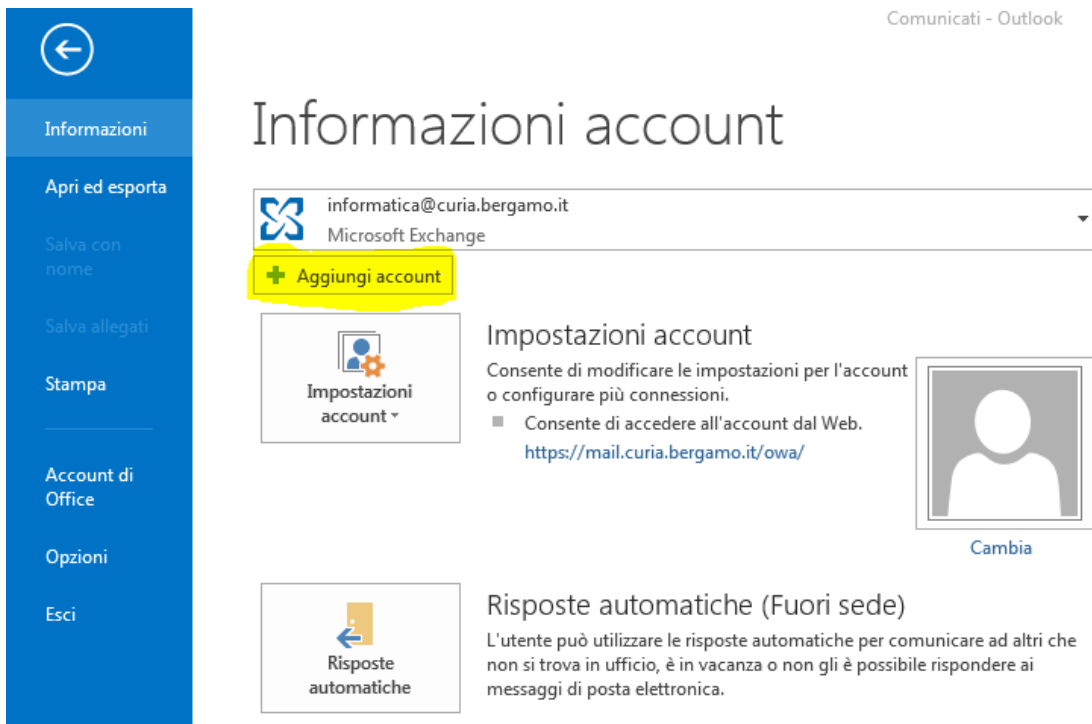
Comunicati - Outlook

Informazioni

Apri ed esporta

Salva con nome

Salva allegati

Stampa

Account di Office

Opzioni

Esci

Informazioni account

informatica@curia.bergamo.it
Microsoft Exchange

Aggiungi account

Impostazioni account

Impostazioni account

Consente di modificare le impostazioni per l'account o configurare più connessioni.

Consente di accedere all'account dal Web.
https://mail.curia.bergamo.it/owa/

Cambia

Risposte automatiche

Risposte automatiche (Fuori sede)

L'utente può utilizzare le risposte automatiche per comunicare ad altri che non si trova in ufficio, è in vacanza o non gli è possibile rispondere ai messaggi di posta elettronica.